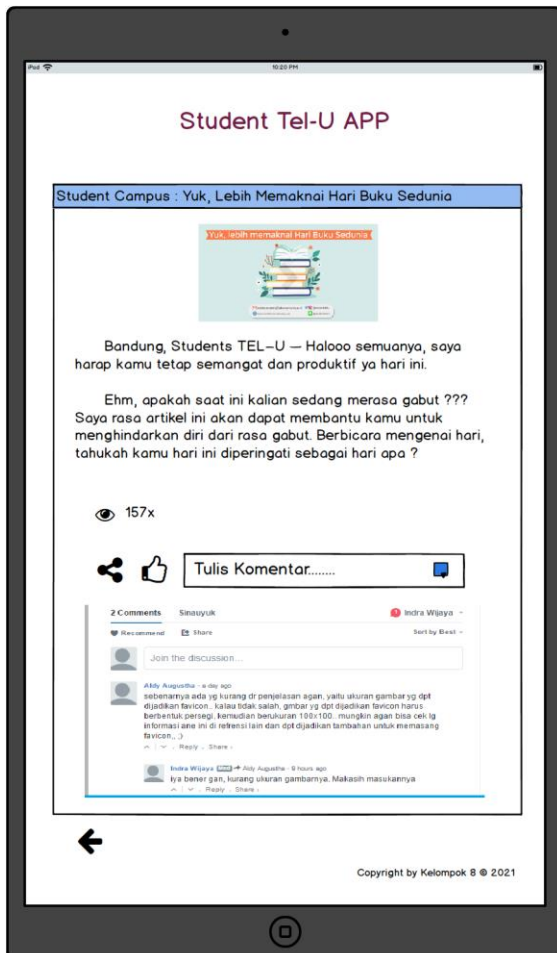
iPod
10:20 PM

Student Tel-U APP

Student Campus : Yuk, Lebih Memaknai Hari Buku Sedunia

Yuk, lebih memaknai Hari Buku Sedunia

Bandung, Students TEL–U — Halooo semuanya, saya harap kamu tetap semangat dan produktif ya hari ini.

Ehm, apakah saat ini kalian sedang merasa gabut ??? Saya rasa artikel ini akan dapat membantu kamu untuk menghindarkan diri dari rasa gabut. Berbicara mengenai hari, tahukah kamu hari ini diperingati sebagai hari apa ?

157x

Tulis Komentar........

2 Comments Sinauyuk Indra Wijaya
Recommend Share Sort by Best

Join the discussion...

Aldy Augustha · a day ago
sebenarnya ada yg kurang dr penjelasan agan, yaitu ukuran gambar yg dpt dijadikan favicon.. kalau tidak salah, gimbar yg dpt dijadikan favicon harus berbentuk persegi, kemudian berukuran 100x100.. mungkin agan bisa cek lg informasi ane ini di refrensi lain dan dpt dijadikan tambahan untuk memasang favicon,, :)
Reply · Share ›

Indra Wijaya Mod → Aldy Augustha · 9 hours ago
iya bener gan, kurang ukuran gambarnya. Makasih masukannya
Reply · Share ›

Copyright by Kelompok 8 © 2021